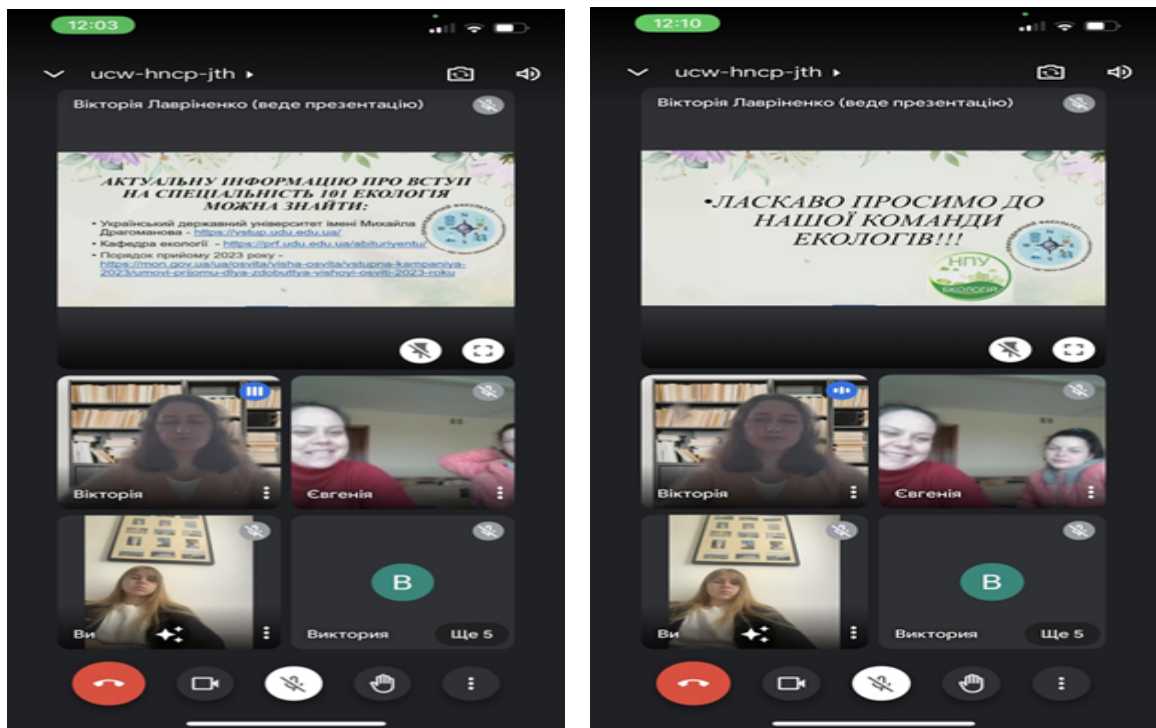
12:03

ucw-hncp-jth ▸

Вікторія Лавріненко (веде презентацію)

АКТУАЛЬНУ ІНФОРМАЦІЮ ПРО ВСТУП НА СПЕЦІАЛЬНІСТЬ 101 ЕКОЛОГІЯ МОЖНА ЗНАЙТИ:

• Український державний університет імені Михайла Драгоманова - https://vstup.udu.edu.ua/
• Кафедра екології - https://prf.udu.edu.ua/abituriyentu/
• Порядок прийому 2023 року - https://mon.gov.ua/ua/osvita/visha-osvita/vstupna-kampaniya-2023/umovi-prijomu-dlya-zdobuttya-vishoyi-osviti-2023-roku

Вікторія

Євгенія

Ви

B

Виктория

Ще 5

12:10

ucw-hncp-jth ▸

Вікторія Лавріненко (веде презентацію)

•ЛАСКАВО ПРОСИМО ДО НАШОЇ КОМАНДИ ЕКОЛОГІВ!!!

НПУ
ЕКОЛОГІЯ

Вікторія

Євгенія

Ви

B

Виктория

Ще 5